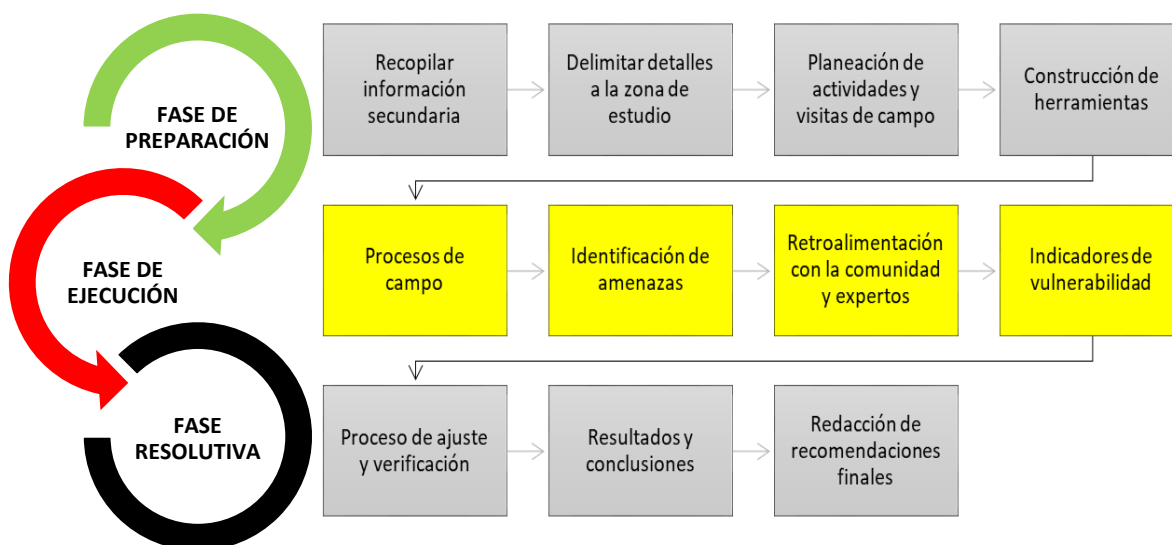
FASE DE PREPARACIÓN

FASE DE EJECUCIÓN

FASE RESOLUTIVA

Recopilar información secundaria

Delimitar detalles a la zona de estudio

Planeación de actividades y visitas de campo

Construcción de herramientas

Procesos de campo

Identificación de amenazas

Retroalimentación con la comunidad y expertos

Indicadores de vulnerabilidad

Proceso de ajuste y verificación

Resultados y conclusiones

Redacción de recomendaciones finales